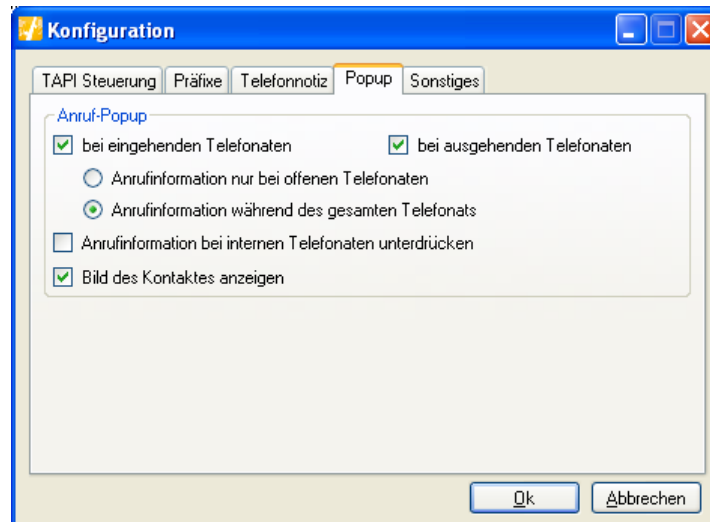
Konfiguration

TAPI Steuerung | Präfixe | Telefonnotiz | Popup | Sonstiges

Anruf-Popup

bei eingehenden Telefonaten

bei ausgehenden Telefonaten

Anrufinformation nur bei offenen Telefonaten

Anrufinformation während des gesamten Telefonats

Anrufinformation bei internen Telefonaten unterdrücken

Bild des Kontaktes anzeigen

Ok

Abbrechen